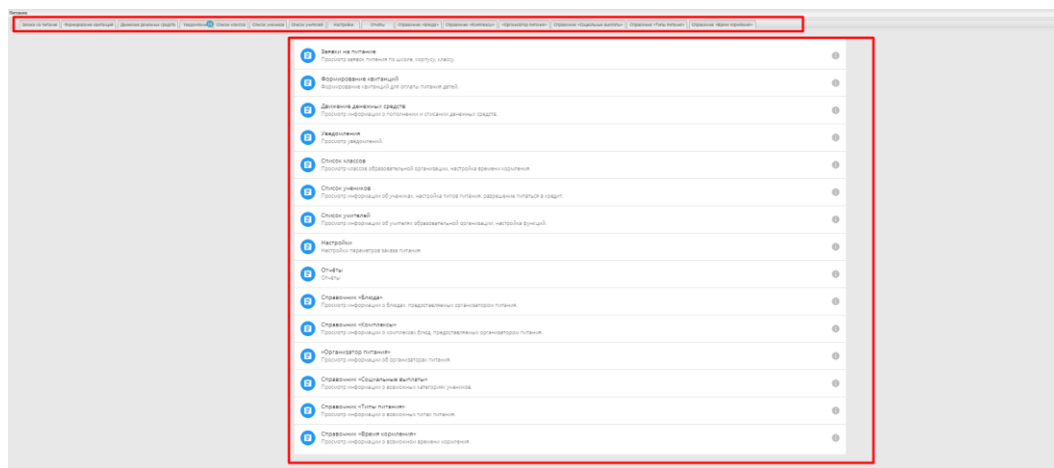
Питание

Заявки на питание | Формирование квитанций | Движение денежных средств | Уведомления | Список классов | Список учеников | Список учителей | Настройки | Отчёты | Справочник «Блюда» | Справочник «Комплексы» | «Организатор питания» | Справочник «Социальные выплаты» | Справочник «Типы питания» | Справочник «Время кормления»

Заявки на питание
Просмотр заявок питания по школе, корпусу, классу.

Формирование квитанций
Формирование квитанций для оплаты питания детей.

Движение денежных средств
Просмотр информации о пополнении и списании денежных средств.

Уведомления
Просмотр уведомлений.

Список классов
Просмотр классов образовательной организации, настройка времени кормления.

Список учеников
Просмотр информации об учениках, настройка типов питания, разрешение питаться в кредит.

Список учителей
Просмотр информации об учителях образовательной организации, настройка функций.

Настройки
Настройки параметров заказа питания.

Отчёты
Отчёты

Справочник «Блюда»
Просмотр информации о блюдах, предоставляемых организатором питания.

Справочник «Комплексы»
Просмотр информации о комплексах блюд, предоставляемых организатором питания.

«Организатор питания»
Просмотр информации об организаторах питания.

Справочник «Социальные выплаты»
Просмотр информации о возможных категориях учеников.

Справочник «Типы питания»
Просмотр информации о возможных типах питания.

Справочник «Время кормления»
Просмотр информации о возможном времени кормления.